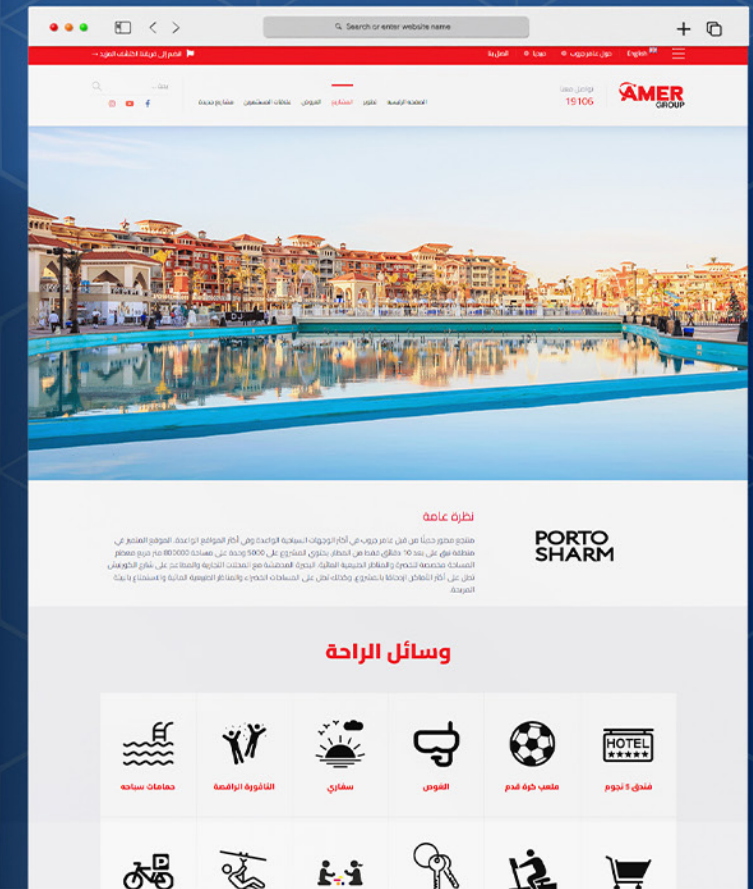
Search or enter website name

English | حول عامر جروب | ميديا | اتصل بنا

قدم إلى رابطة ملاك العقود →

AMER GROUP

تواصل معنا
19106

الصفحة الرئيسية | تطوير | المشاريع | العروض | شكاوى المستثمرين | مشاريع جديدة

بحث...

DJ

نظرة عامة

PORTO SHARM

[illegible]

وسائل الراحة

HOTEL

فندق 5 نجوم

ملعب كرة قدم

الغوص

سفاري

النافورة الراقصة

حمامات سباحه